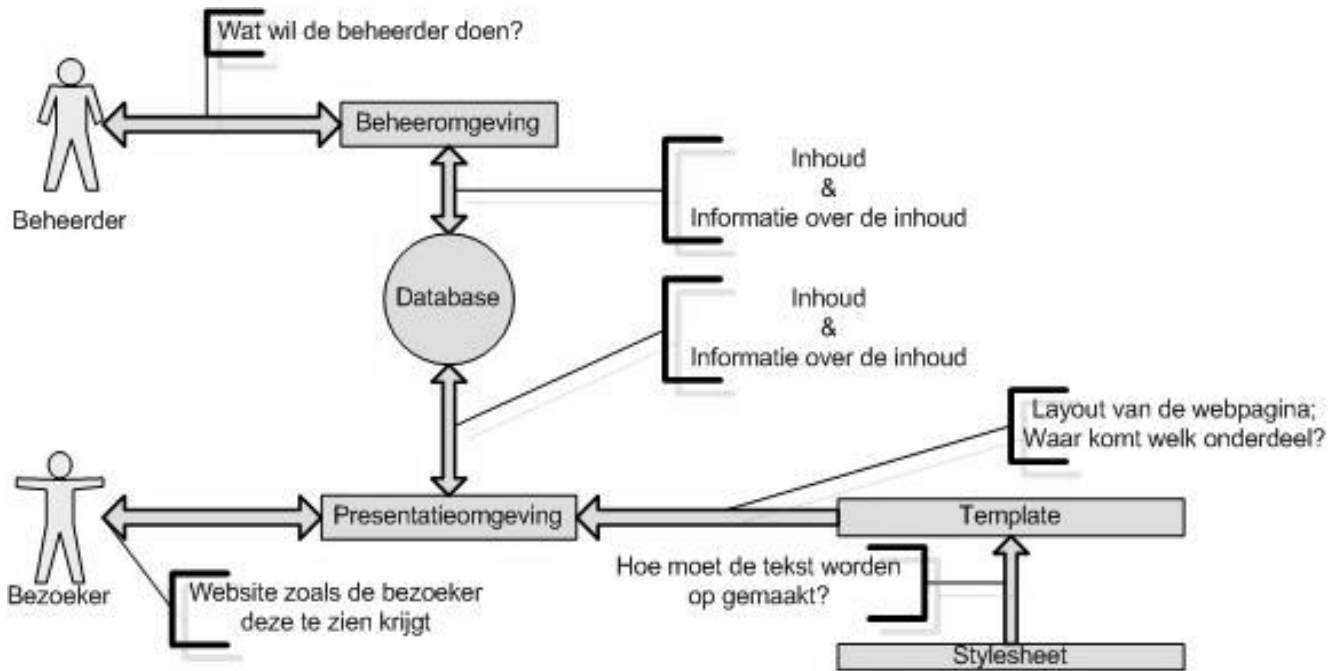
Wat wil de beheerder doen?

Beheerder

Beheeromgeving

Inhoud
&
Informatie over de inhoud

Database

Inhoud
&
Informatie over de inhoud

Layout van de webpagina;
Waar komt welk onderdeel?

Bezoeker

Presentatieomgeving

Template

Hoe moet de tekst worden
op gemaakt?

Website zoals de bezoeker
deze te zien krijgt

Stylesheet